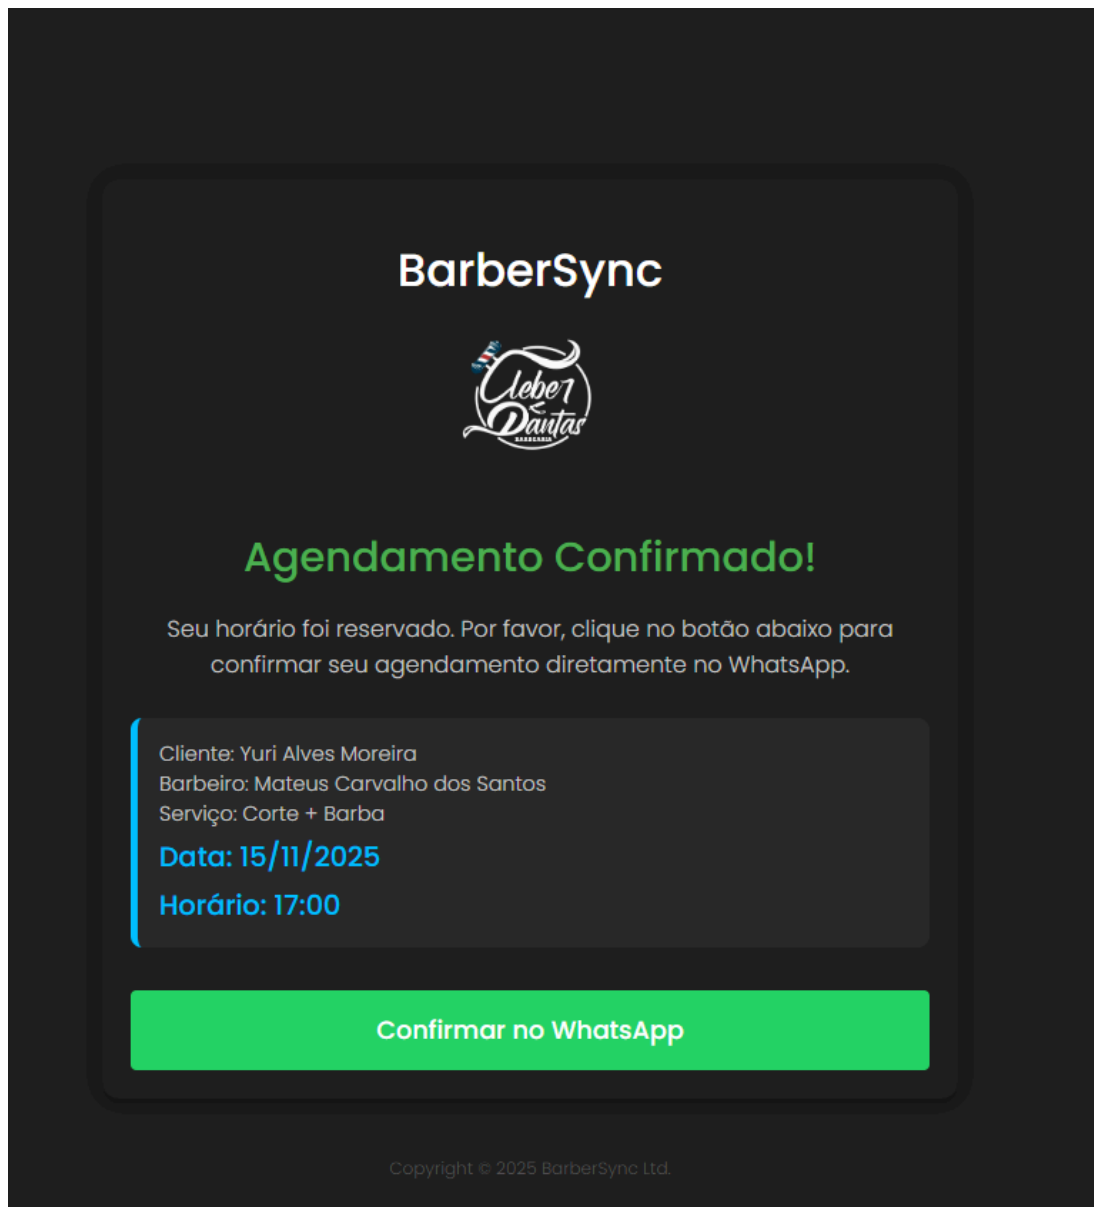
BarberSync

Cleber Dantas
BARBEARIA

Agendamento Confirmado!

Seu horário foi reservado. Por favor, clique no botão abaixo para confirmar seu agendamento diretamente no WhatsApp.

Cliente: Yuri Alves Moreira
Barbeiro: Mateus Carvalho dos Santos
Serviço: Corte + Barba
Data: 15/11/2025
Horário: 17:00

Confirmar no WhatsApp

Copyright © 2025 BarberSync Ltd.